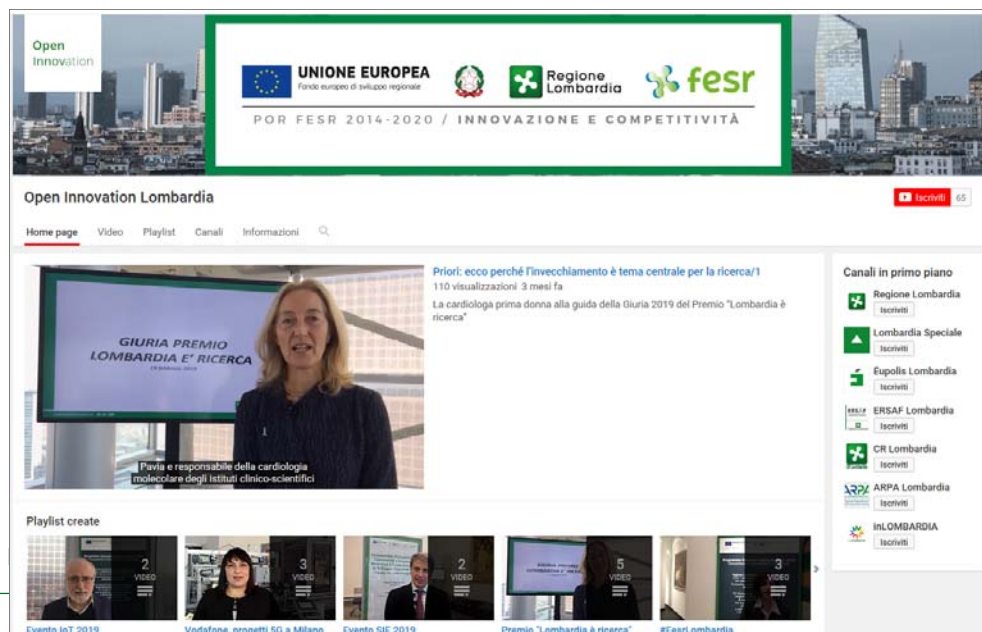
Open Innovation

UNIONE EUROPEA
Fondo europeo di sviluppo regionale

Regione Lombardia

fesr

POR FESR 2014-2020 / INNOVAZIONE E COMPETITIVITÀ

Open Innovation Lombardia

Iscriviti 65

Home page Video Playlist Canali Informazioni

GIURIA PREMIO LOMBARDIA E' RICERCA

Pavia e responsabile della cardiologia molecolare degli istituti clinico-scientifici

Priori: ecco perché l'invecchiamento è tema centrale per la ricerca/1
110 visualizzazioni 3 mesi fa
La cardiologa prima donna alla guida della Giuria 2019 del Premio "Lombardia è ricerca"

Canali in primo piano
Regione Lombardia
Iscriviti
Lombardia Speciale
Iscriviti
Éupolis Lombardia
Iscriviti
ERSAF Lombardia
Iscriviti
CR Lombardia
Iscriviti
ARPA Lombardia
Iscriviti
inLOMBARDIA
Iscriviti

Playlist create
2 VIDEO
3 VIDEO
2 VIDEO
5 VIDEO
3 VIDEO
Evento IoT 2019
Vodafone, progetti 5G a Milano
Evento SIE 2019
Premio "Lombardia è ricerca"
#FesrLombardia